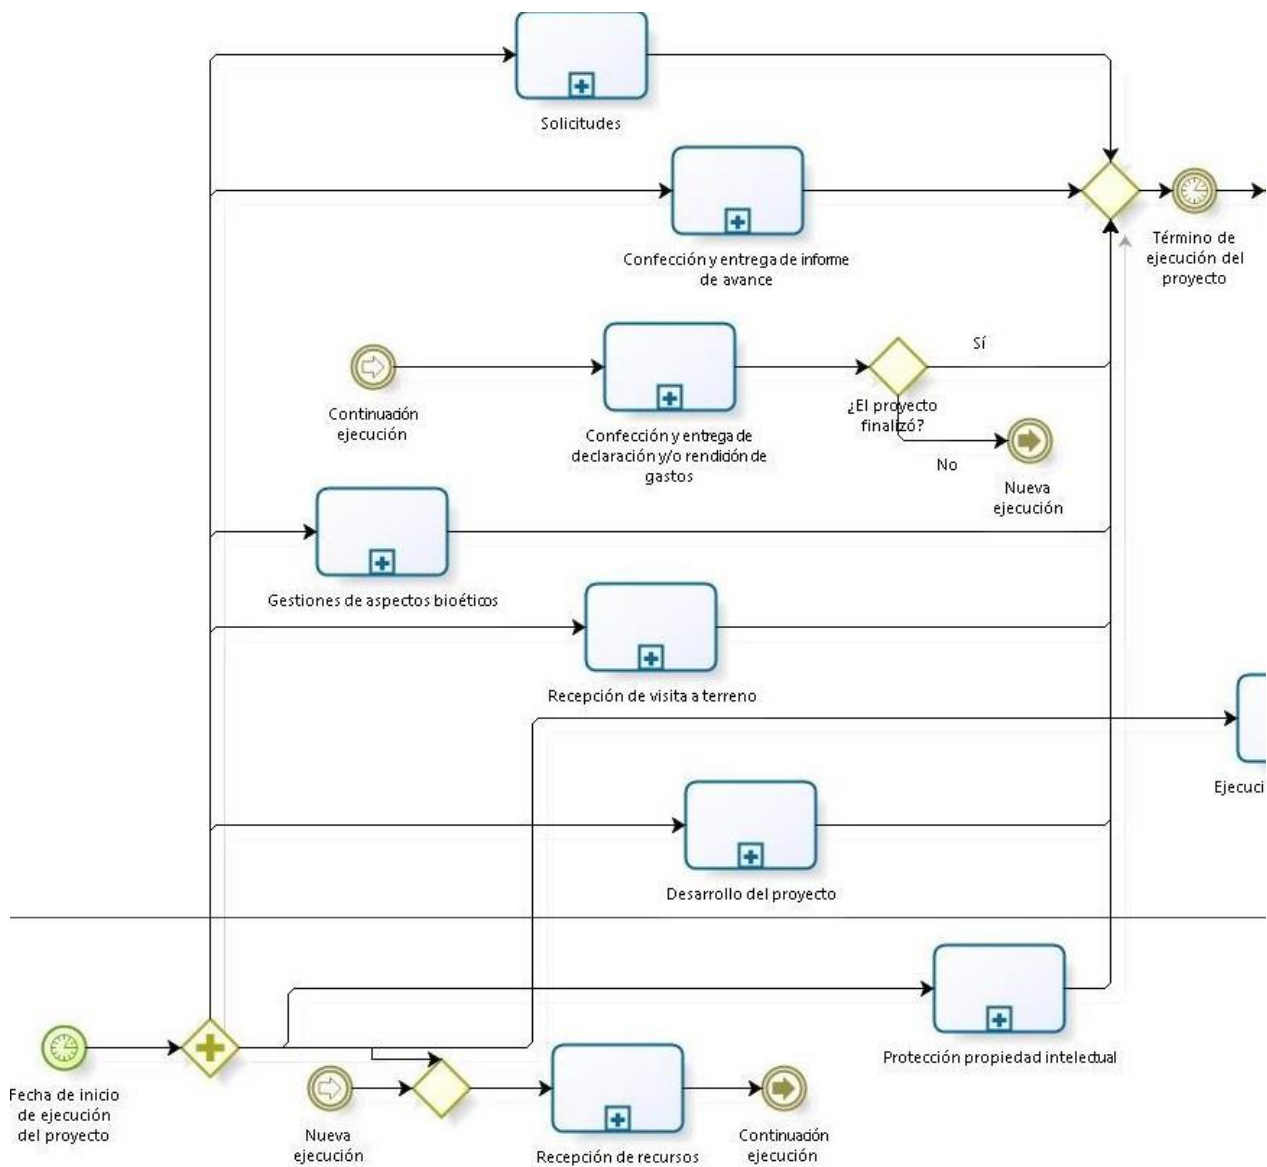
Solicitudes

Confección y entrega de informe de avance

Término de ejecución del proyecto

Sí

Continuación ejecución

Confección y entrega de declaración y/o rendición de gastos

¿El proyecto finalizó?

No

Nueva ejecución

Gestiones de aspectos bioéticos

Recepción de visita a terreno

Ejecuci

Desarrollo del proyecto

Protección propiedad intelectual

Fecha de inicio de ejecución del proyecto

Nueva ejecución

Recepción de recursos

Continuación ejecución